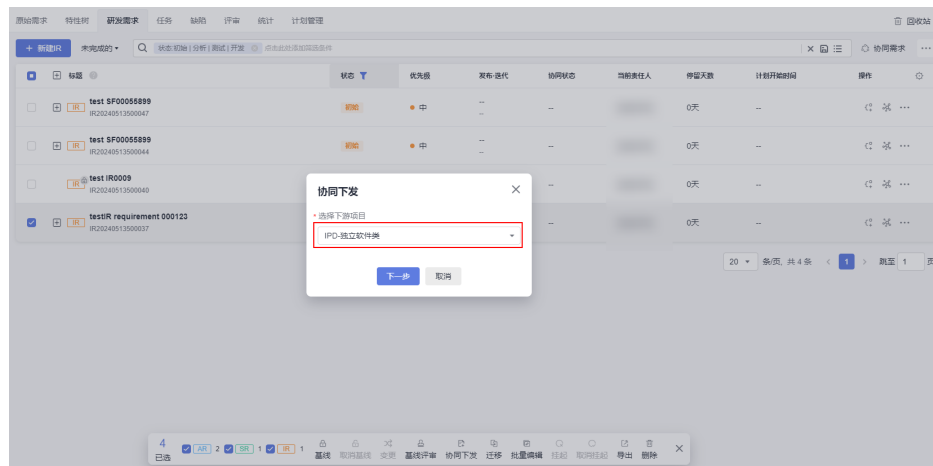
原始需求 特性树 研发需求 任务 缺陷 评审 统计 计划管理 回收站

+ 新建IR 未完成的 ▾ 状态:初始 | 分析 | 测试 | 开发 点击此处添加筛选条件 协同需求 ···

| 标题 | 状态 | 优先级 | 发布·迭代 | 协同状态 | 当前责任人 | 停留天数 | 计划开始时间 | 操作 |
|---|---|---|---|---|---|---|---|---|
| IR test SF00055899 IR20240513500047 | 初始 | 中 | -- -- | -- | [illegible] | 0天 | -- | ··· |
| IR test SF00055899 IR20240513500044 | 初始 | 中 | -- -- | -- | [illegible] | 0天 | -- | ··· |
| IR test IR0009 IR20240513500040 | | | | | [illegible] | 0天 | -- | ··· |
| IR testIR requirement 000123 IR20240513500037 | | | | | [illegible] | 0天 | -- | ··· |

20 ▾ 条/页, 共 4 条 < 1 > 跳至 1 页

协同下发
* 选择下游项目
IPD-独立软件类
下一步 取消

4 已选 AR 2 SR 1 IR 1 基线 取消基线 变更 基线评审 协同下发 迁移 批量编辑 挂起 取消挂起 导出 删除